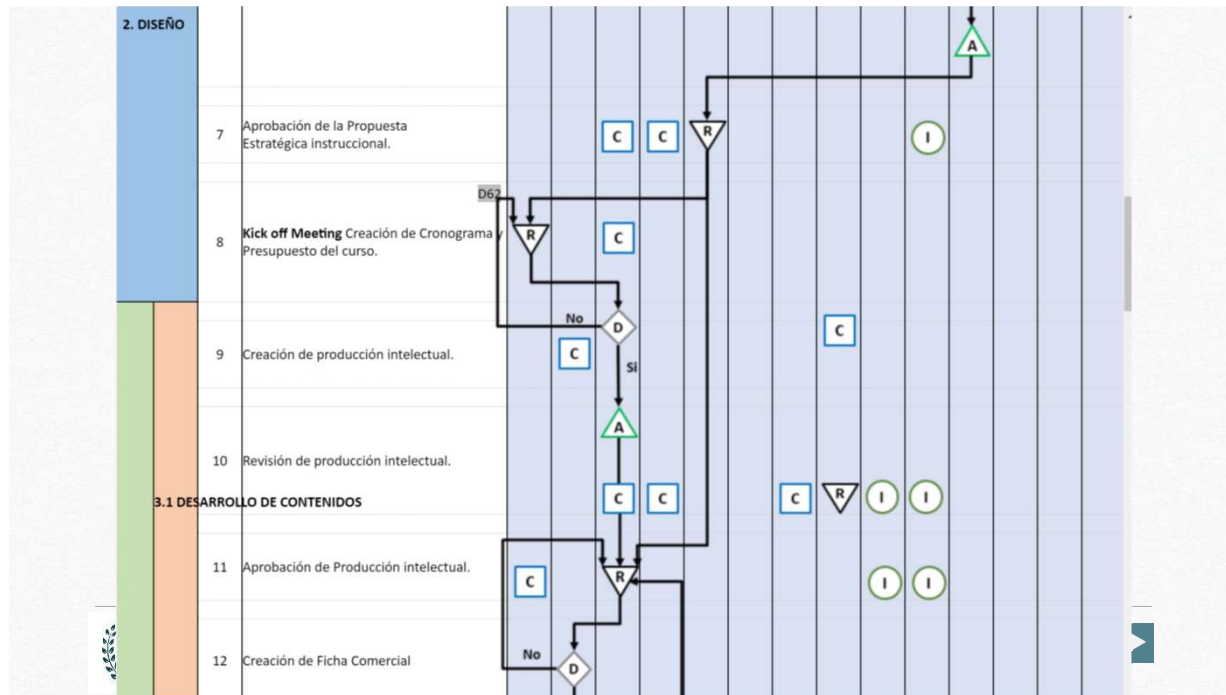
2. DISEÑO

A

7 Aprobación de la Propuesta Estratégica instruccional.

C C R I

D62

8 **Kick off Meeting** Creación de Cronograma y Presupuesto del curso.

R C

No D C

9 Creación de producción intelectual.

C

Si

A

10 Revisión de producción intelectual.

3.1 DESARROLLO DE CONTENIDOS

C C C R I I

11 Aprobación de Producción intelectual.

C R I I

No

12 Creación de Ficha Comercial

D